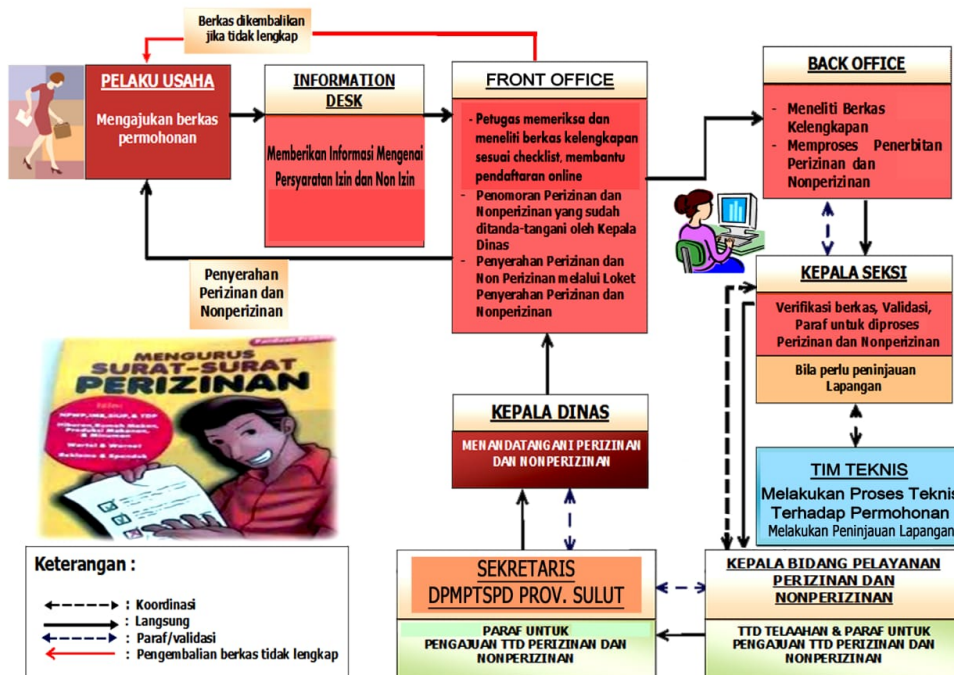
Berkas dikembalikan jika tidak lengkap

PELAKU USAHA

Mengajukan berkas permohonan

INFORMATION DESK

Memberikan Informasi Mengenai Persyaratan Izin dan Non Izin

FRONT OFFICE

- Petugas memeriksa dan meneliti berkas kelengkapan sesuai checklist, membantu pendaftaran online
- Penomoran Perizinan dan Nonperizinan yang sudah ditanda-tangani oleh Kepala Dinas
- Penyerahan Perizinan dan Non Perizinan melalui Loket Penyerahan Perizinan dan Nonperizinan

BACK OFFICE

- Meneliti Berkas Kelengkapan
- Memproses Penerbitan Perizinan dan Nonperizinan

KEPALA SEKSI

Verifikasi berkas, Validasi, Paraf untuk diproses Perizinan dan Nonperizinan

Bila perlu peninjauan Lapangan

Penyerahan Perizinan dan Nonperizinan

MENGURUS SURAT-SURAT PERIZINAN

KEPALA DINAS

MENANDATANGANI PERIZINAN DAN NONPERIZINAN

TIM TEKNIS

Melakukan Proses Teknis Terhadap Permohonan

Melakukan Peninjauan Lapangan

Keterangan :

: Koordinasi
: Langsung
: Paraf/validasi
: Pengembalian berkas tidak lengkap

SEKRETARIS DPMPTSPD PROV. SULUT

PARAF UNTUK PENGAJUAN TTD PERIZINAN DAN NONPERIZINAN

KEPALA BIDANG PELAYANAN PERIZINAN DAN NONPERIZINAN

TTD TELAAHAN & PARAF UNTUK PENGAJUAN TTD PERIZINAN DAN NONPERIZINAN